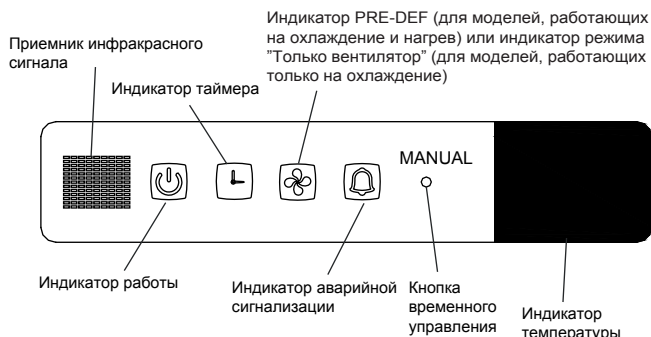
Индикатор PRE-DEF (для моделей, работающих на охлаждение и нагрев) или индикатор режима "Только вентилятор" (для моделей, работающих только на охлаждение)

Приемник инфракрасного сигнала

Индикатор таймера

MANUAL

Индикатор работы

Индикатор аварийной сигнализации

Кнопка временного управления

Индикатор температуры